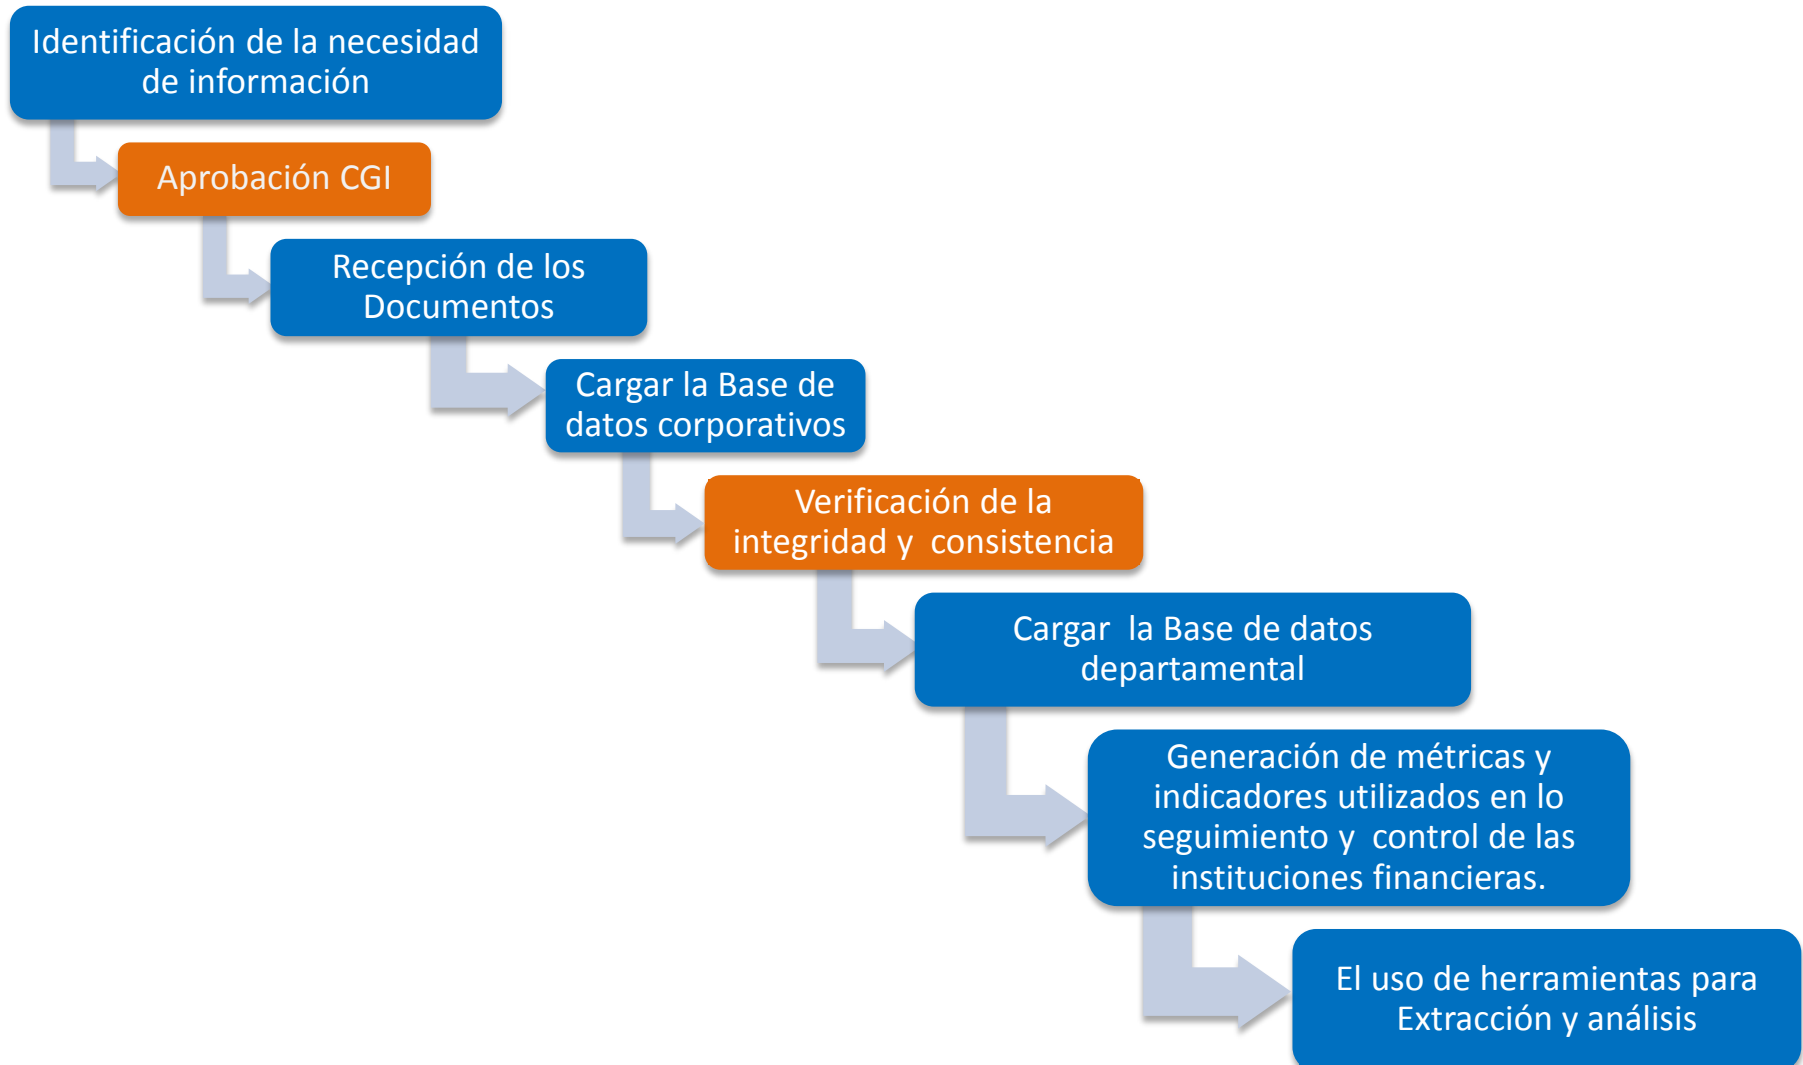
Identificación de la necesidad de información

Aprobación CGI

Recepción de los Documentos

Cargar la Base de datos corporativos

Verificación de la integridad y consistencia

Cargar la Base de datos departamental

Generación de métricas y indicadores utilizados en lo seguimiento y control de las instituciones financieras.

El uso de herramientas para Extracción y análisis